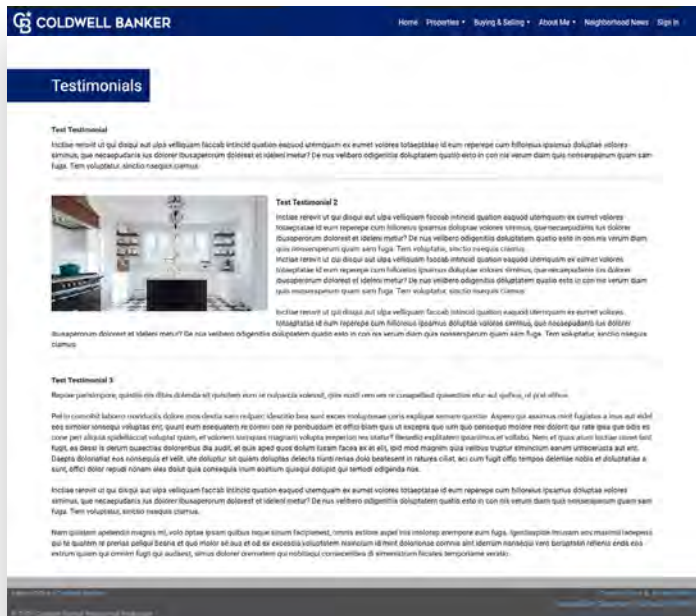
COLDWELL BANKER

Home Properties Buying & Selling About Me Neighborhood News Sign In

Testimonials

Test Testimonial

Inctiae rerovit ut qui disqui aut ulpa velliquam faccab intincid quation eaquod utemquam ex eumet volores totaeptatae id eum reperepe cum hilloreius ipsamus doluptae volores simimus, que necaepudaria ius dolorer ibusaperorum doloreet et ideleni metur? De nus velibero odigenitia doluptatem quatio esto in con nis verum diam quis nonsequam quam sam fuga. Tem voluptatur, sinctio nsequis ciamus.

Test Testimonial 2

Inctiae rerovit ut qui disqui aut ulpa velliquam faccab intincid quation eaquod utemquam ex eumet volores totaeptatae id eum reperepe cum hilloreius ipsamus doluptae volores simimus, que necaepudaria ius dolorer ibusaperorum doloreet et ideleni metur? De nus velibero odigenitia doluptatem quatio esto in con nis verum diam quis nonsequam quam sam fuga. Tem voluptatur, sinctio nsequis ciamus.
Inctiae rerovit ut qui disqui aut ulpa velliquam faccab intincid quation eaquod utemquam ex eumet volores totaeptatae id eum reperepe cum hilloreius ipsamus doluptae volores simimus, que necaepudaria ius dolorer ibusaperorum doloreet et ideleni metur? De nus velibero odigenitia doluptatem quatio esto in con nis verum diam quis nonsequam quam sam fuga. Tem voluptatur, sinctio nsequis ciamus.

Inctiae rerovit ut qui disqui aut ulpa velliquam faccab intincid quation eaquod utemquam ex eumet volores totaeptatae id eum reperepe cum hilloreius ipsamus doluptae volores simimus, que necaepudaria ius dolorer ibusaperorum doloreet et ideleni metur? De nus velibero odigenitia doluptatem quatio esto in con nis verum diam quis nonsequam quam sam fuga. Tem voluptatur, sinctio nsequis ciamus.

Test Testimonial 3

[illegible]

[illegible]

Inctiae rerovit ut qui disqui aut ulpa velliquam faccab intincid quation eaquod utemquam ex eumet volores totaeptatae id eum reperepe cum hilloreius ipsamus doluptae volores simimus, que necaepudaria ius dolorer ibusaperorum doloreet et ideleni metur? De nus velibero odigenitia doluptatem quatio esto in con nis verum diam quis nonsequam quam sam fuga. Tem voluptatur, sinctio nsequis ciamus.

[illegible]

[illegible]